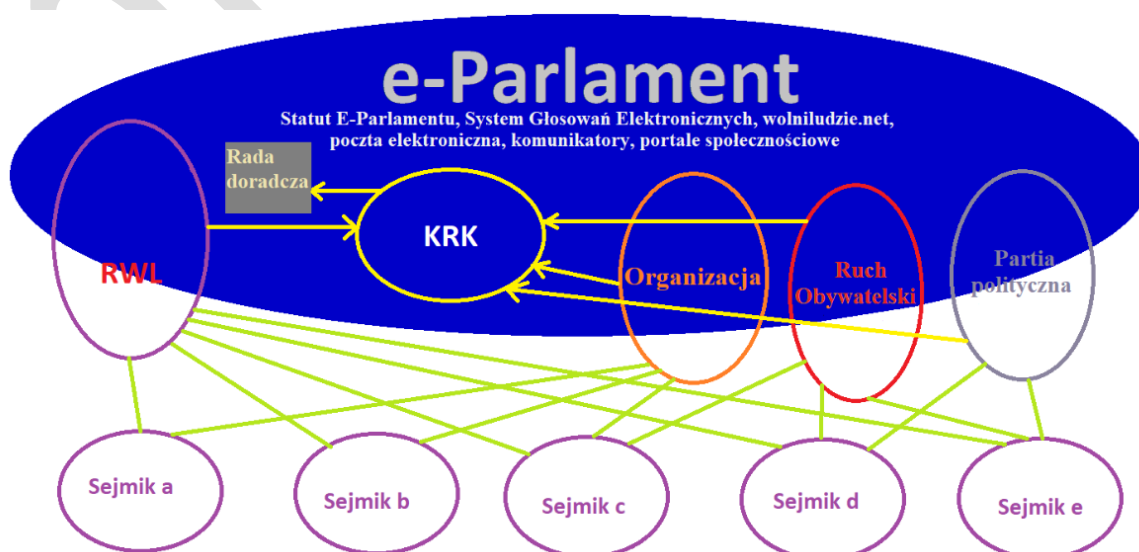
e-Parlament

Statut E-Parlamentu, System Głosowań Elektronicznych, wolniludzie.net, poczta elektroniczna, komunikatory, portale społecznościowe

Rada doradcza

KRK

RWL

Organizacja

Ruch Obywatelski

Partia polityczna

Sejmik a

Sejmik b

Sejmik c

Sejmik d

Sejmik e